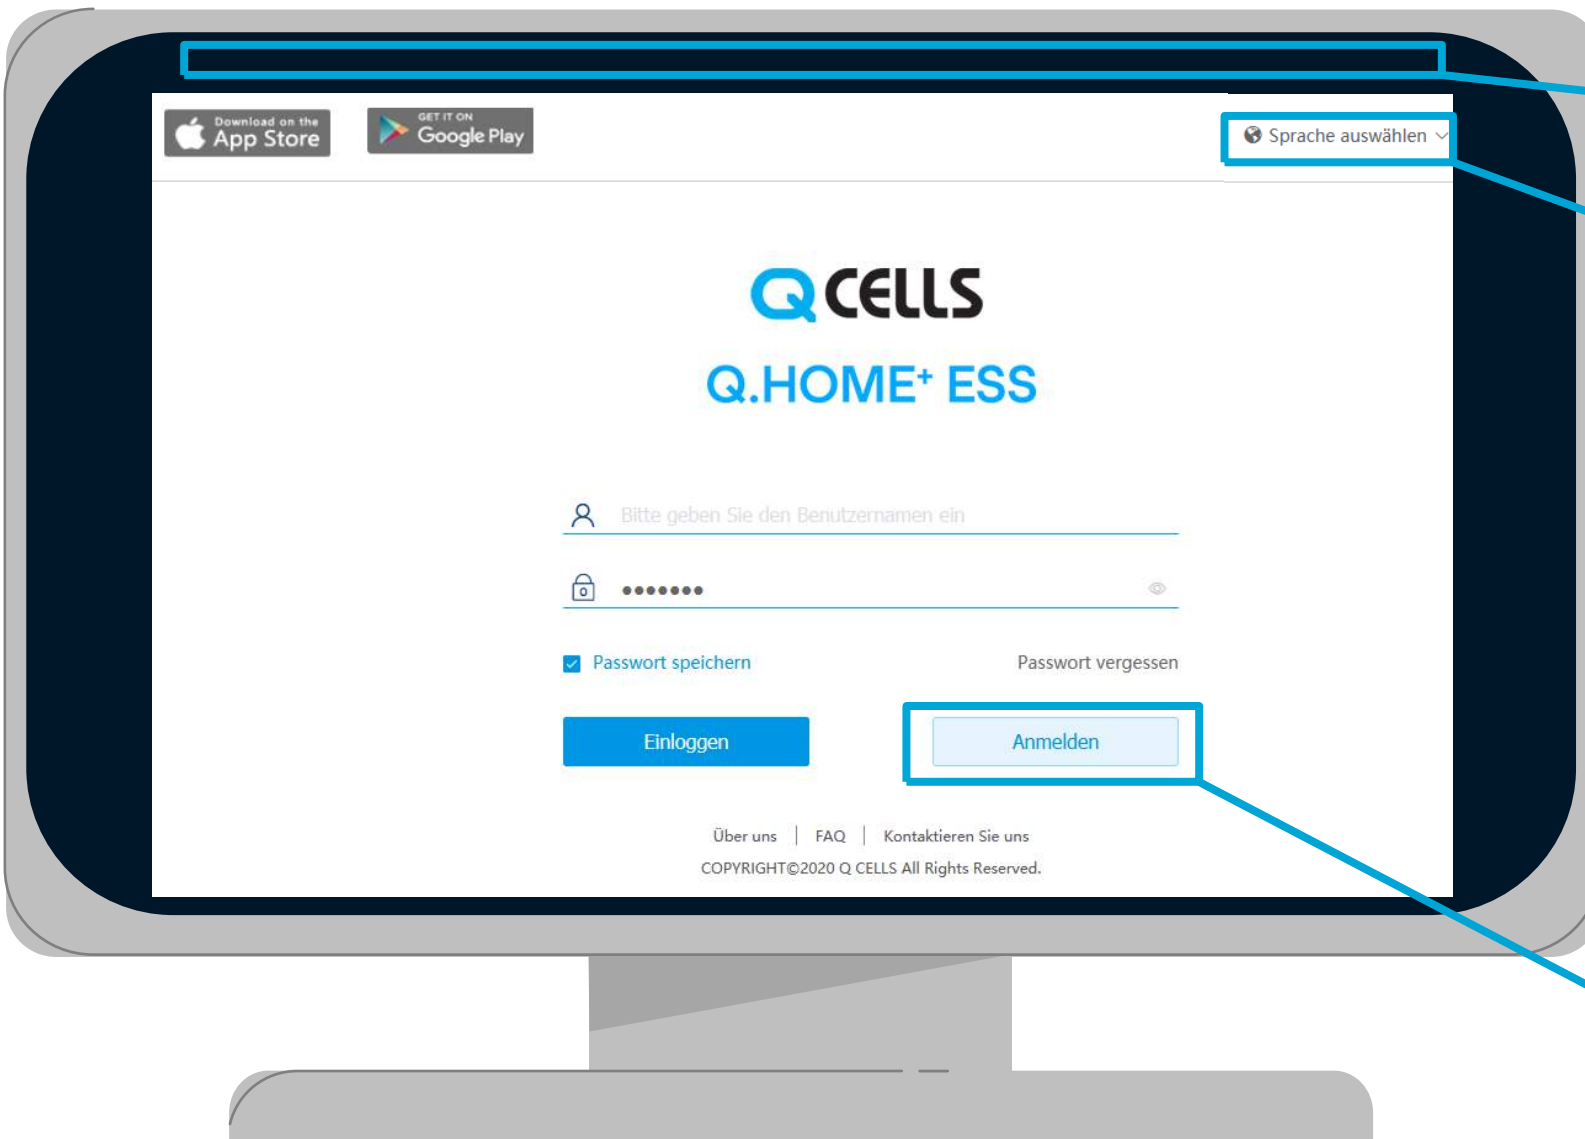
Download on the App Store

GET IT ON Google Play

Sprache auswählen

Q CELLS

Q.HOME⁺ ESS

Bitte geben Sie den Benutzernamen ein

•••••••

Passwort speichern

Passwort vergessen

Einloggen

Anmelden

Über uns | FAQ | Kontaktieren Sie uns

COPYRIGHT©2020 Q CELLS All Rights Reserved.